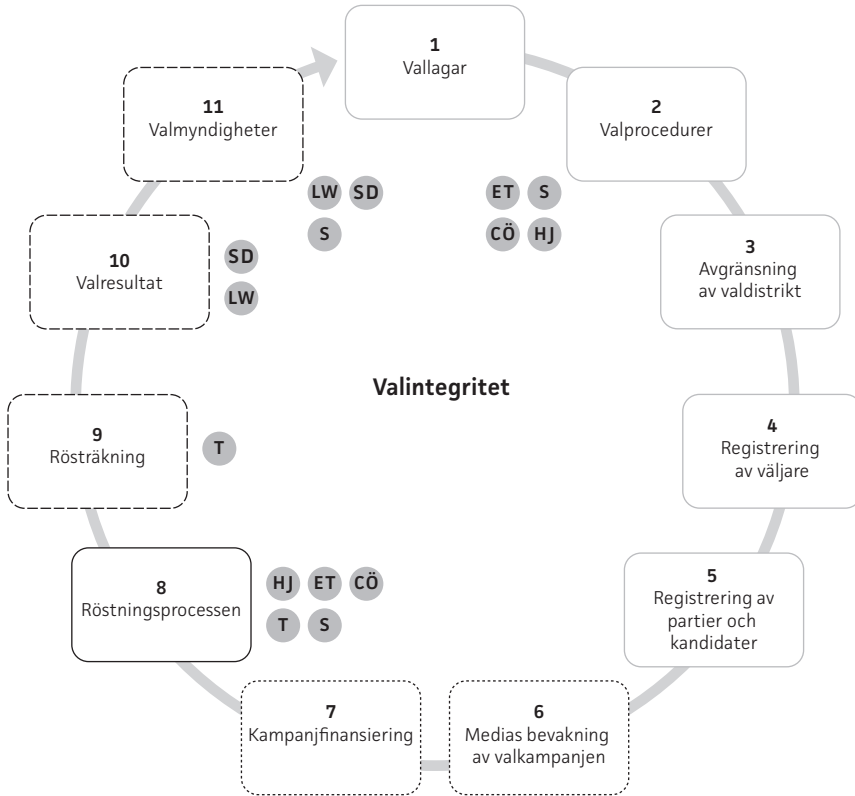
1
Vallagar

2
Valprocedurer

ET S
CÖ HJ

3
Avgränsning av valdistrikt

4
Registrering av väljare

5
Registrering av partier och kandidater

6
Medias bevakning av valkampanjen

7
Kampanjfinansiering

8
Röstningsprocessen

HJ ET CÖ
T S

9
Rösträkning

T

10
Valresultat

SD
LW

11
Valmyndigheter

LW SD
S

Valintegritet